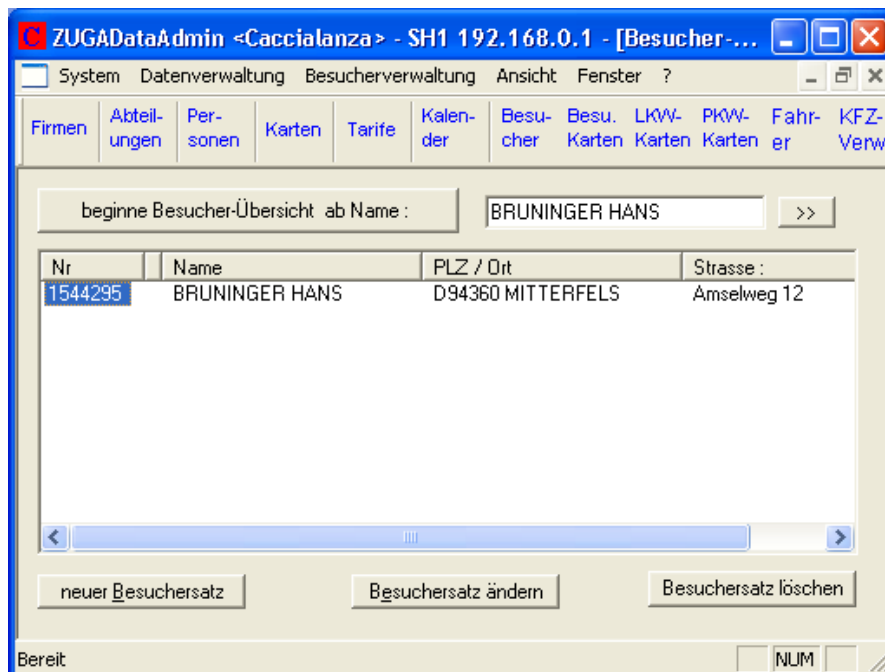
ZUGADataAdmin <Caccialanza> - SH1 192.168.0.1 - [Besucher-...

System Datenverwaltung Besucherverwaltung Ansicht Fenster ?

Firmen Abteilungen Personen Karten Tarife Kalender Besucher Besu. Karten LKW-Karten PKW-Karten Fahrer KFZ-Verw

beginne Besucher-Übersicht ab Name : BRUNINGER HANS >>

| Nr | Name | PLZ / Ort | Strasse : |
|---|---|---|---|
| 1544295 | BRUNINGER HANS | D94360 MITTERFELS | Amselweg 12 |

neuer Besuchersatz Besuchersatz ändern Besuchersatz löschen

Bereit NUM